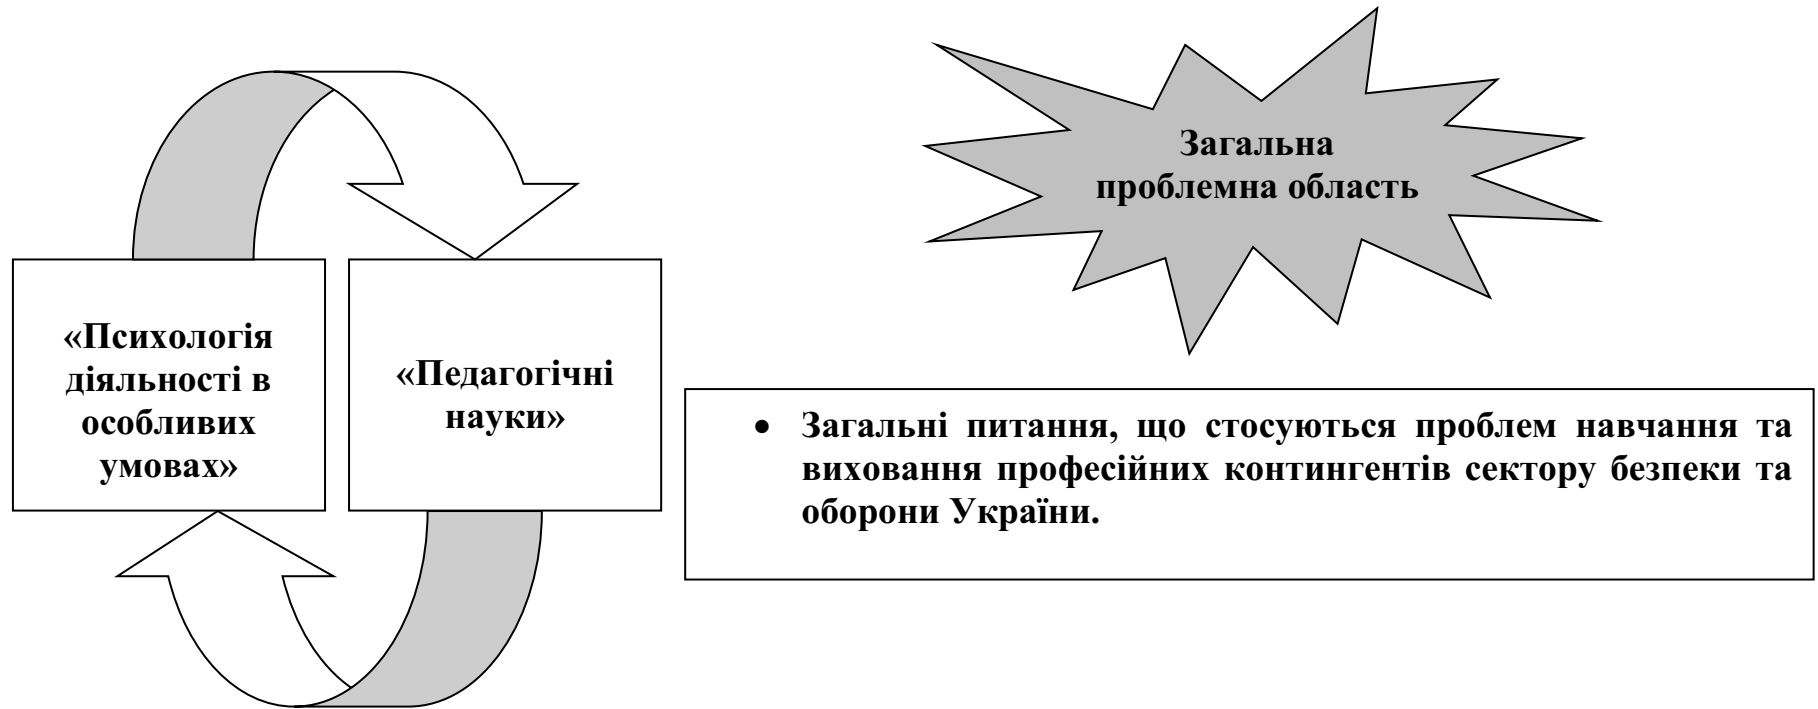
«Психологія діяльності в особливих умовах»

«Педагогічні науки»

Загальна проблемна область

• Загальні питання, що стосуються проблем навчання та виховання професійних контингентів сектору безпеки та оборони України.